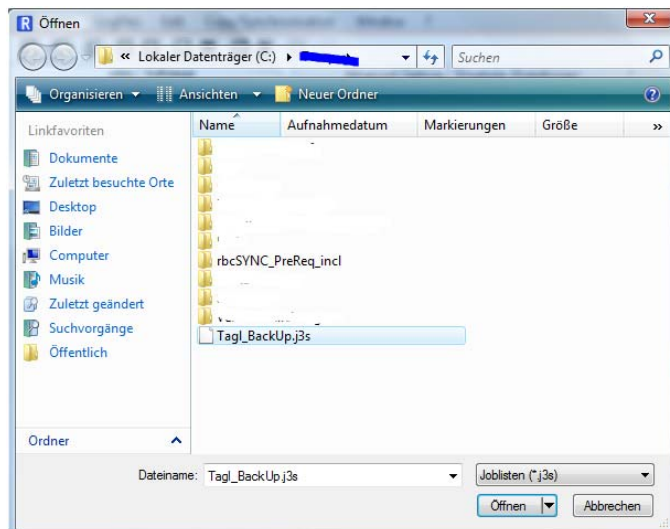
Öffnen

« Lokaler Datenträger (C:) ▸ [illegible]

Suchen

Organisieren ▾ Ansichten ▾ Neuer Ordner

Linkfavoriten

Dokumente
Zuletzt besuchte Orte
Desktop
Bilder
Computer
Musik
Zuletzt geändert
Suchvorgänge
Öffentlich

Ordner

| Name | Aufnahmedatum | Markierungen | Größe |
|---|---|---|---|
| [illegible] | | | |
| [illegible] | | | |
| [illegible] | | | |
| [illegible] | | | |
| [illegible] | | | |
| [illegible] | | | |
| rbcSYNC_PreReq_incl | | | |
| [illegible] | | | |
| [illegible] | | | |
| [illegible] | | | |
| Tagl_BackUp.j3s | | | |

Dateiname: Tagl_BackUp.j3s

Joblisten (*.j3s)

Öffnen

Abbrechen